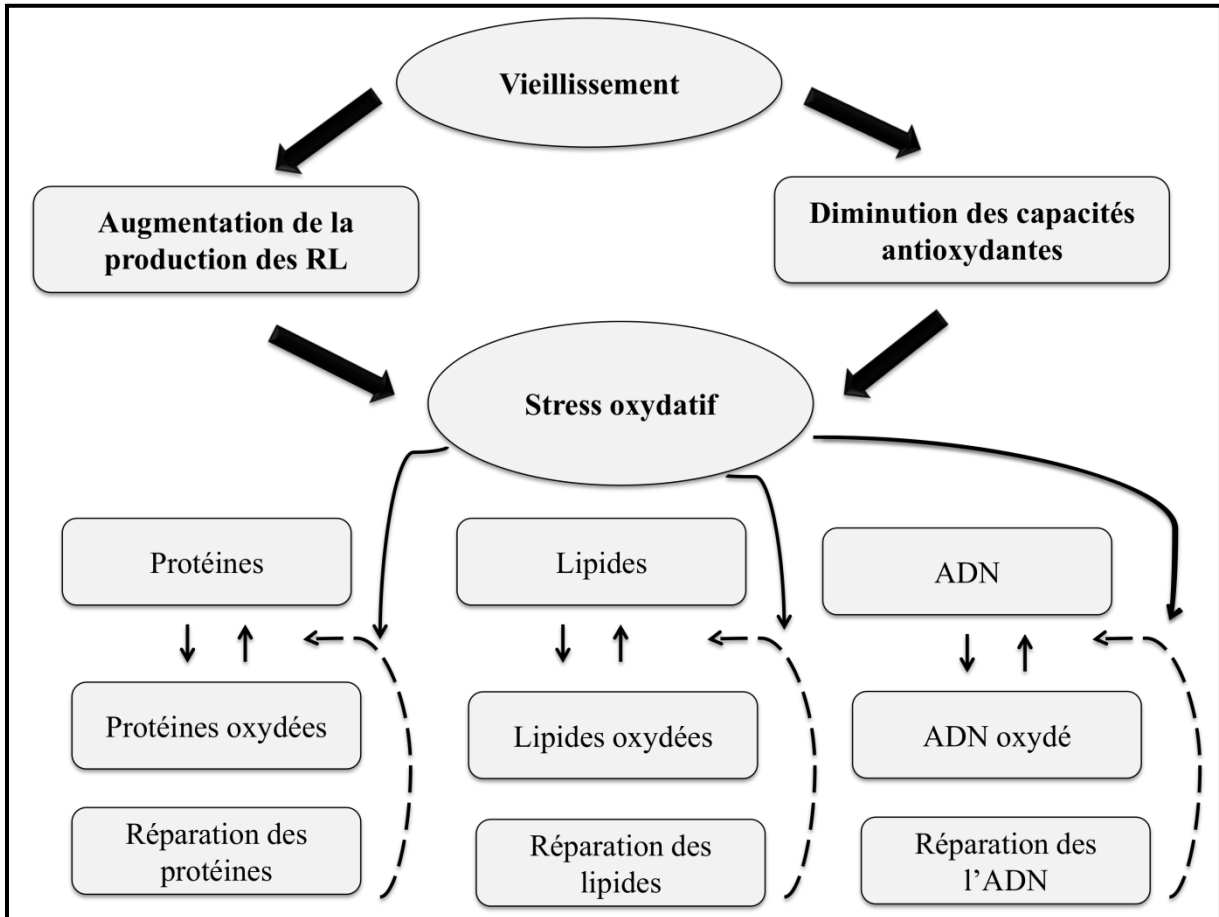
Vieillissement

Augmentation de la production des RL

Diminution des capacités antioxydantes

Stress oxydatif

Protéines

Protéines oxydées

Réparation des protéines

Lipides

Lipides oxydées

Réparation des lipides

ADN

ADN oxydé

Réparation des l'ADN